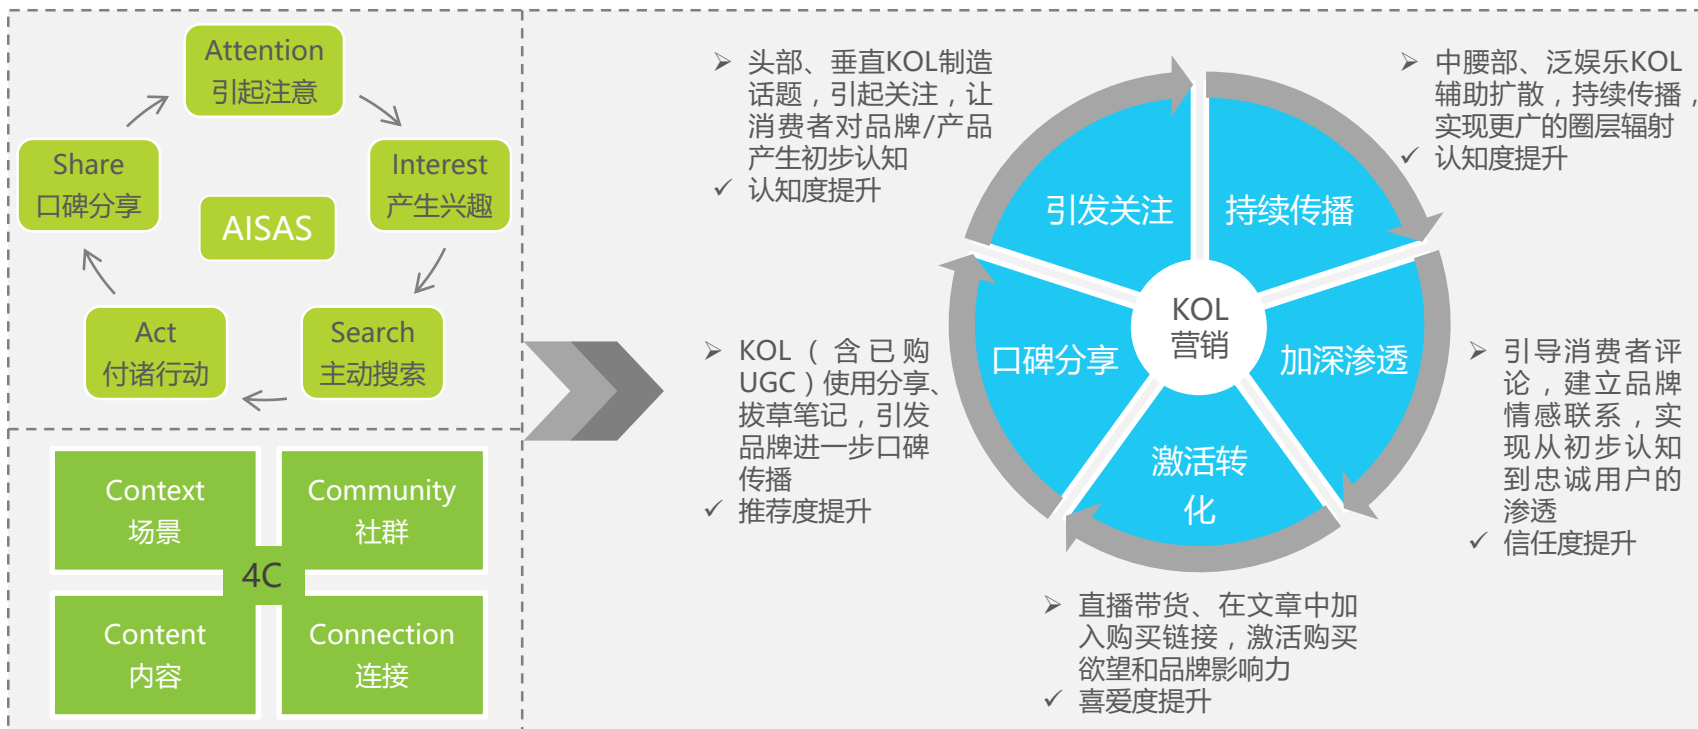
Attention
引起注意

Share
口碑分享

Interest
产生兴趣

AISAS

Act
付诸行动

Search
主动搜索

Context
场景

Community
社群

4C

Content
内容

Connection
连接

➢ 头部、垂直KOL制造话题，引起关注，让消费者对品牌/产品产生初步认知
✓ 认知度提升

➢ 中腰部、泛娱乐KOL辅助扩散，持续传播，实现更广的圈层辐射
✓ 认知度提升

引发关注

持续传播

KOL
营销

口碑分享

加深渗透

激活转化

➢ KOL（含已购UGC）使用分享、拔草笔记，引发品牌进一步口碑传播
✓ 推荐度提升

➢ 引导消费者评论，建立品牌情感联系，实现从初步认知到忠诚用户的渗透
✓ 信任度提升

➢ 直播带货、在文章中加入购买链接，激活购买欲望和品牌影响力
✓ 喜爱度提升